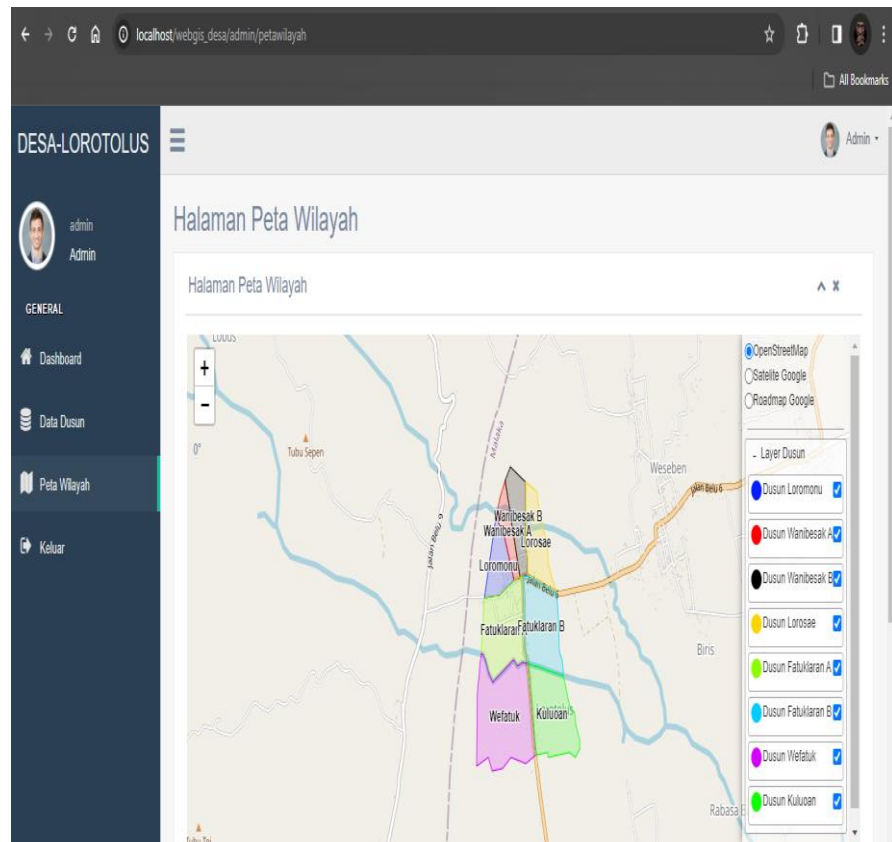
localhost/webgis_desa/admin/petawilayah

All Bookmarks

DESA-LOROTOLUS

Admin

admin
Admin

GENERAL

Dashboard

Data Dusun

Peta Wilayah

Keluar

Halaman Peta Wilayah

Halaman Peta Wilayah

+
-

Lobus
0°
Tubu Sepen
Malaka
Jalan Belu 6
Weseben
Jalan Belu 6
Wanibesak B
Wanibesak A
Lorosae
Loromonu
Jalan Belu 6
Fatuklaran A
Fatuklaran B
Biris
Wefatuk
Kuluoan
Rabasa
Tubu Tai

OpenStreetMap
Satelite Google
Roadmap Google

- Layer Dusun
Dusun Loromonu
Dusun Wanibesak A
Dusun Wanibesak B
Dusun Lorosae
Dusun Fatuklaran A
Dusun Fatuklaran B
Dusun Wefatuk
Dusun Kuluoan